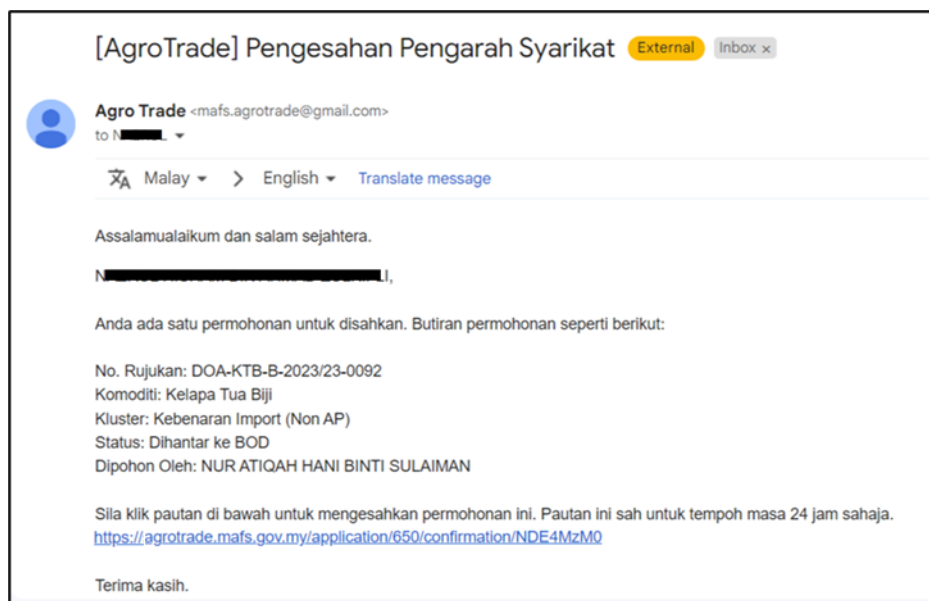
[AgroTrade] Pengesahan Pengarah Syarikat External Inbox ×

Agro Trade <mafs.agrotrade@gmail.com>
to N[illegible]L

Malay > English Translate message

Assalamualaikum dan salam sejahtera.

N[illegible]I,

Anda ada satu permohonan untuk disahkan. Butiran permohonan seperti berikut:

No. Rujukan: DOA-KTB-B-2023/23-0092
Komoditi: Kelapa Tua Biji
Kluster: Kebenaran Import (Non AP)
Status: Dihantar ke BOD
Dipohon Oleh: NUR ATIQAH HANI BINTI SULAIMAN

Sila klik pautan di bawah untuk mengesahkan permohonan ini. Pautan ini sah untuk tempoh masa 24 jam sahaja.
https://agrotrade.mafs.gov.my/application/650/confirmation/NDE4MzM0

Terima kasih.